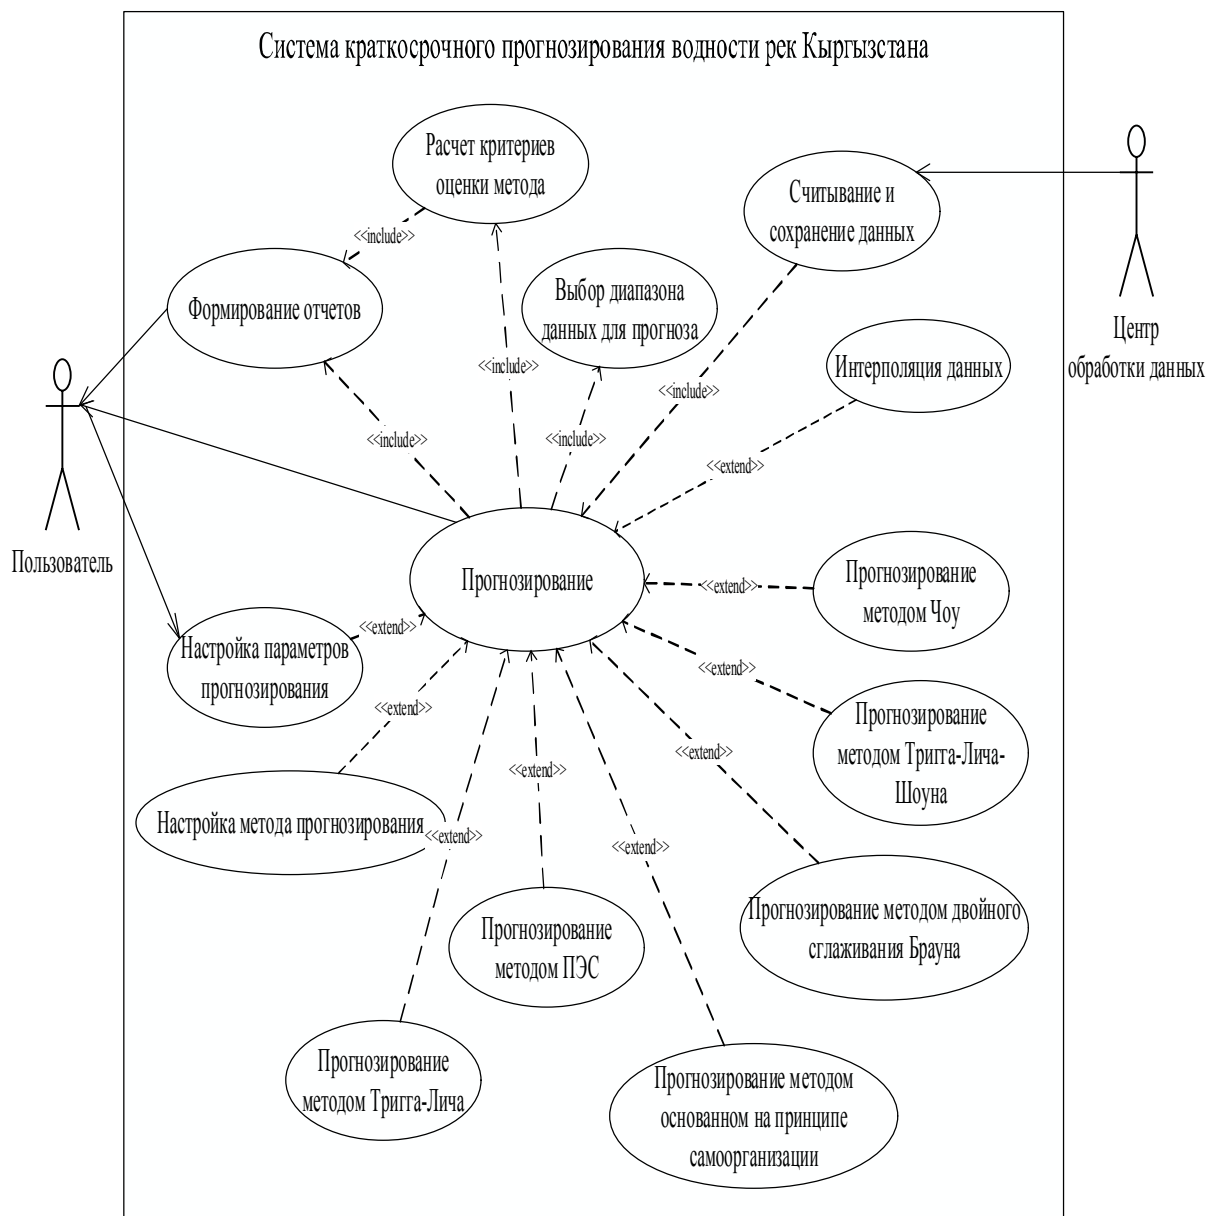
Система краткосрочного прогнозирования водности рек Кыргызстана

Расчет критериев оценки метода

Считывание и сохранение данных

Центр обработки данных

<<include>>

Формирование отчетов

Выбор диапазона данных для прогноза

<<include>>

<<include>>

Интерполяция данных

Пользователь

<<include>>

<<include>>

<<extend>>

Прогнозирование

<<extend>>

Прогнозирование методом Чоу

<<extend>>

Настройка параметров прогнозирования

<<extend>>

<<extend>>

Прогнозирование методом Тригга-Лича-Шоуна

<<extend>>

<<extend>>

Настройка метода прогнозирования

<<extend>>

<<extend>>

Прогнозирование методом двойного сглаживания Брауна

Прогнозирование методом ПЭС

Прогнозирование методом Тригга-Лича

Прогнозирование методом основанном на принципе самоорганизации